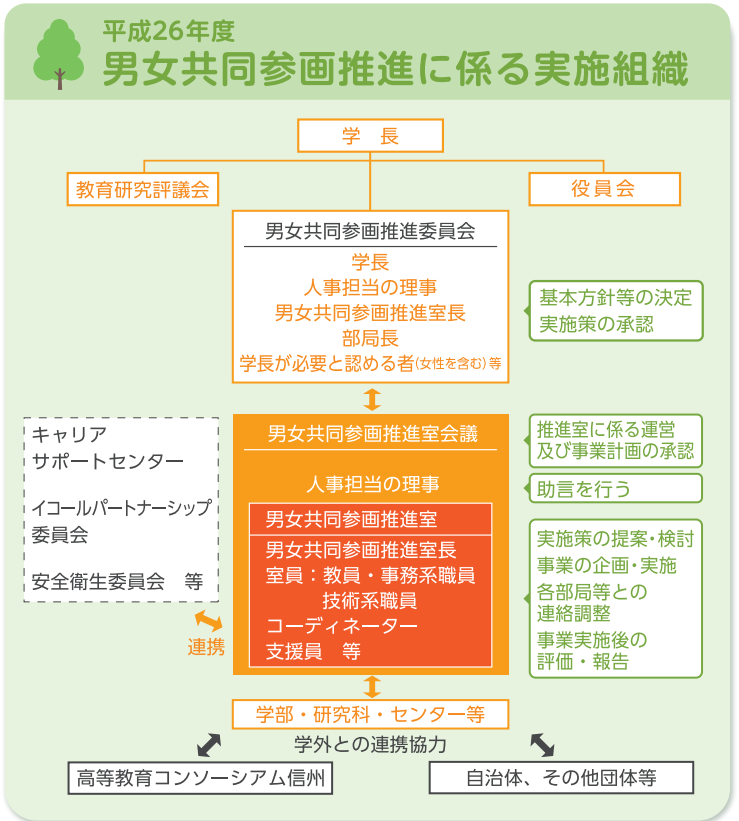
平成26年度
男女共同参画推進に係る実施組織

学　長

教育研究評議会

役員会

男女共同参画推進委員会
学長
人事担当の理事
男女共同参画推進室長
部局長
学長が必要と認める者(女性を含む)等

基本方針等の決定
実施策の承認

キャリア
サポートセンター

イコールパートナーシップ
委員会

安全衛生委員会　等

連携

男女共同参画推進室会議

推進室に係る運営
及び事業計画の承認

人事担当の理事

助言を行う

男女共同参画推進室

男女共同参画推進室長
室員：教員・事務系職員
技術系職員
コーディネーター
支援員　等

実施策の提案・検討
事業の企画・実施
各部局等との
連絡調整
事業実施後の
評価・報告

学部・研究科・センター等

学外との連携協力

高等教育コンソーシアム信州

自治体、その他団体等